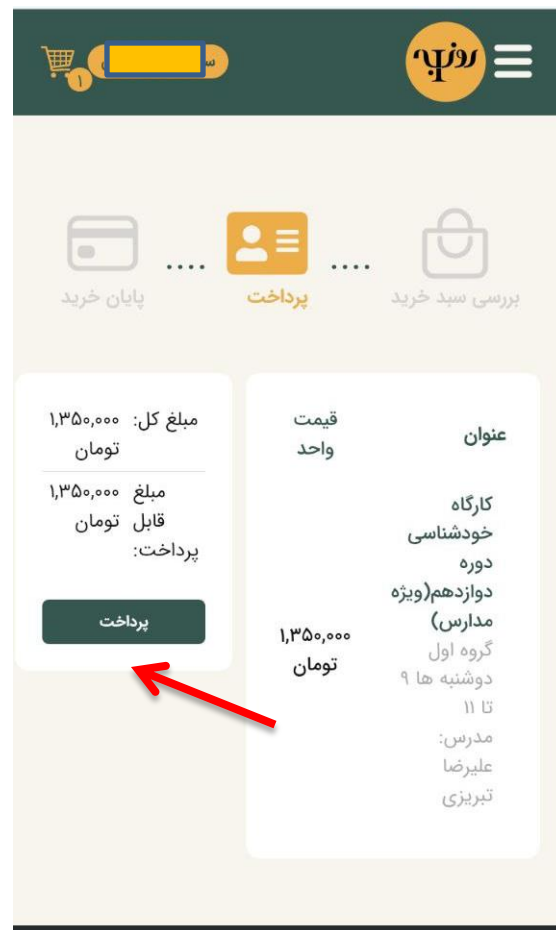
رونیا

۱

بررسی سبد خرید .... پرداخت .... پایان خرید

| عنوان | قیمت واحد |
|---|---|
| کارگاه خودشناسی دوره دوازدهم(ویژه مدارس) گروه اول دوشنبه ها ۹ تا ۱۱ مدرس: علیرضا تبریزی | ۱,۳۵۰,۰۰۰ تومان |

مبلغ کل: ۱,۳۵۰,۰۰۰ تومان

مبلغ قابل پرداخت: ۱,۳۵۰,۰۰۰ تومان

پرداخت